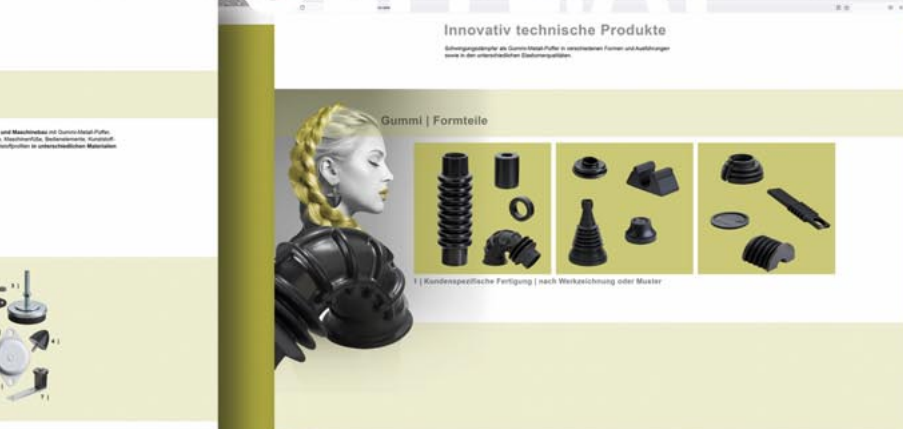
Innovativ technische Produkte

Schwingungsdämpfer als Gummi-Metall-Puffer in verschiedenen Formen und Ausführungen sowie in den unterschiedlichen Elastomerqualitäten.

Gummi | Formteile

1 | Kundenspezifische Fertigung | nach Werkzeichnung oder Muster

und Maschinenbau mit Gummi-Metall-Puffer, Maschinenfüße, Bedienelemente, Kunststoffprofilen in unterschiedlichen Materialien

3 |

4 |

7 |